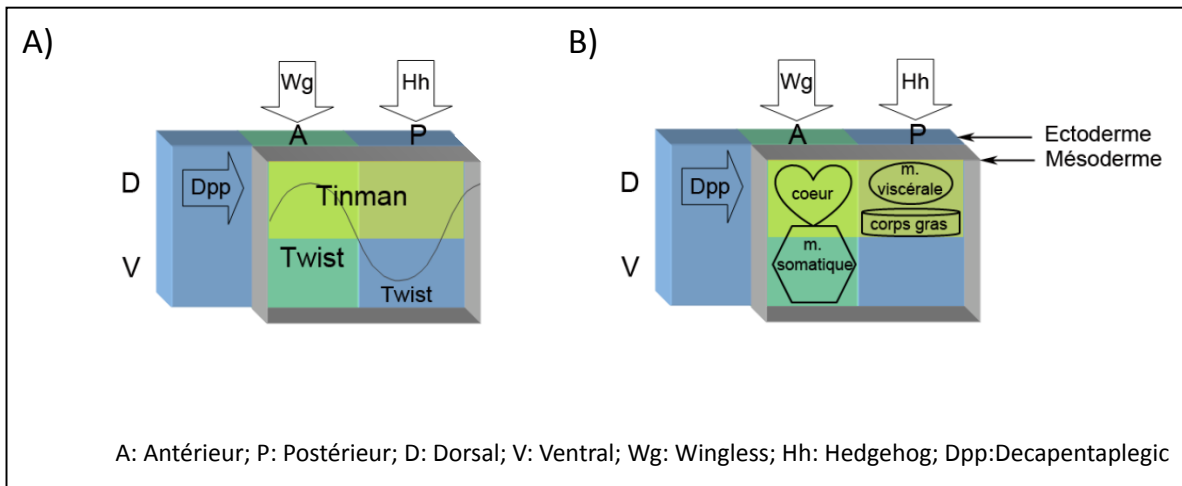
A)

Wg

Hh

A

P

D

V

Dpp

Tinman

Twist

Twist

B)

Wg

Hh

A

P

Ectoderme

Mésoderme

D

V

Dpp

coeur

m. viscérale

corps gras

m. somatique

A: Antérieur; P: Postérieur; D: Dorsal; V: Ventral; Wg: Wingless; Hh: Hedgehog; Dpp:Decapentaplegic